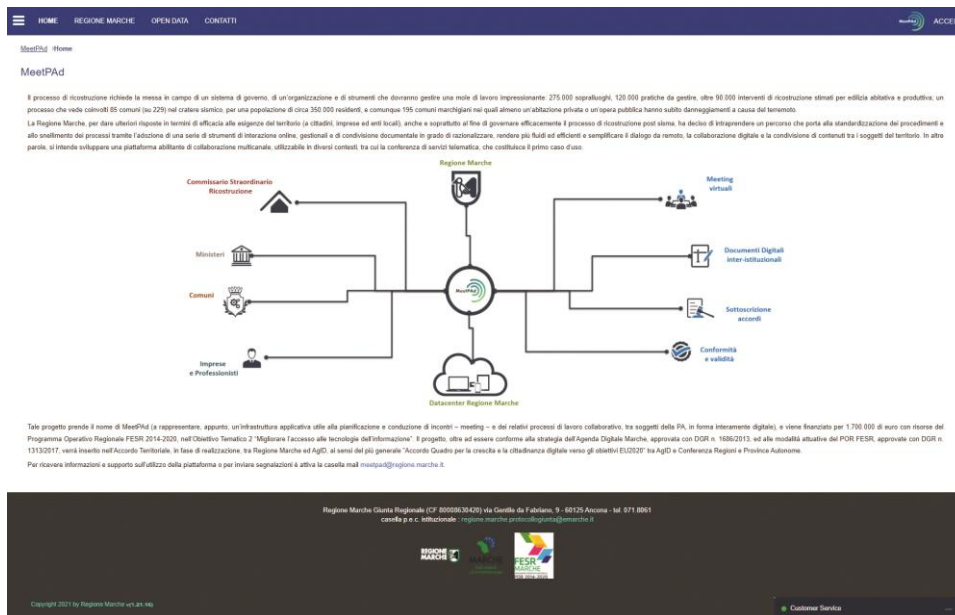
HOME REGIONE MARCHE OPEN DATA CONTATTI

MeetPAd ACCE

MeetPAd /Home

MeetPAd

Il processo di ricostruzione richiede la messa in campo di un sistema di governo, di un'organizzazione e di strumenti che dovranno gestire una mole di lavoro impressionante: 275.000 sopralluoghi, 120.000 pratiche da gestire, oltre 90.000 interventi di ricostruzione stimati per edilizia abitativa e produttiva, un processo che vede coinvolti 85 comuni (su 229) nel cratere sismico, per una popolazione di circa 350.000 residenti, e comunque 195 comuni marchigiani nei quali almeno un'abitazione privata o un'opera pubblica hanno subito danneggiamenti a causa del terremoto.

La Regione Marche, per dare ulteriori risposte in termini di efficacia alle esigenze del territorio (a cittadini, imprese ed enti locali), anche e soprattutto al fine di governare efficacemente il processo di ricostruzione post sisma, ha deciso di intraprendere un percorso che porta alla standardizzazione dei procedimenti e allo snellimento dei processi tramite l'adozione di una serie di strumenti di interazione online, gestionali e di condivisione documentale in grado di razionalizzare, rendere più fluidi ed efficienti e semplificare il dialogo da remoto, la collaborazione digitale e la condivisione di contenuti tra i soggetti del territorio. In altre parole, si intende sviluppare una piattaforma abilitante di collaborazione multicanale, utilizzabile in diversi contesti, tra cui la conferenza di servizi telematica, che costituisce il primo caso d'uso.

Regione Marche

Commissario Straordinario Ricostruzione

Ministeri

Comuni

Imprese e Professionisti

MeetPAd

Datacenter Regione Marche

Meeting virtuali

Documenti Digitali inter-istituzionali

Sottoscrizione accordi

Conformità e validità

Tale progetto prende il nome di MeetPAd (a rappresentare, appunto, un'infrastruttura applicativa utile alla pianificazione e conduzione di incontri – meeting – e dei relativi processi di lavoro collaborativo, tra soggetti della PA, in forma interamente digitale), e viene finanziato per 1.700.000 di euro con risorse del Programma Operativo Regionale FESR 2014-2020, nell'Obiettivo Tematico 2 "Migliorare l'accesso alle tecnologie dell'informazione". Il progetto, oltre ad essere conforme alla strategia dell'Agenda Digitale Marche, approvata con DGR n. 1686/2013, ed alle modalità attuative del POR FESR, approvate con DGR n. 1313/2017, verrà inserito nell'Accordo Territoriale, in fase di realizzazione, tra Regione Marche ed AgID, ai sensi del più generale "Accordo Quadro per la crescita e la cittadinanza digitale verso gli obiettivi EU2020" tra AgID e Conferenza Regioni e Province Autonome.

Per ricevere informazioni e supporto sull'utilizzo della piattaforma o per inviare segnalazioni è attiva la casella mail meetpad@regione.marche.it.

Regione Marche Giunta Regionale (CF 80008630420) via Gentile da Fabriano, 9 - 60125 Ancona - tel. 071.8061
casella p.e.c. istituzionale : regione.marche.protocollogiunta@emarche.it

REGIONE MARCHE

MARCHE

FESR MARCHE

Copyright 2021 by Regione Marche v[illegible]

Customer Service